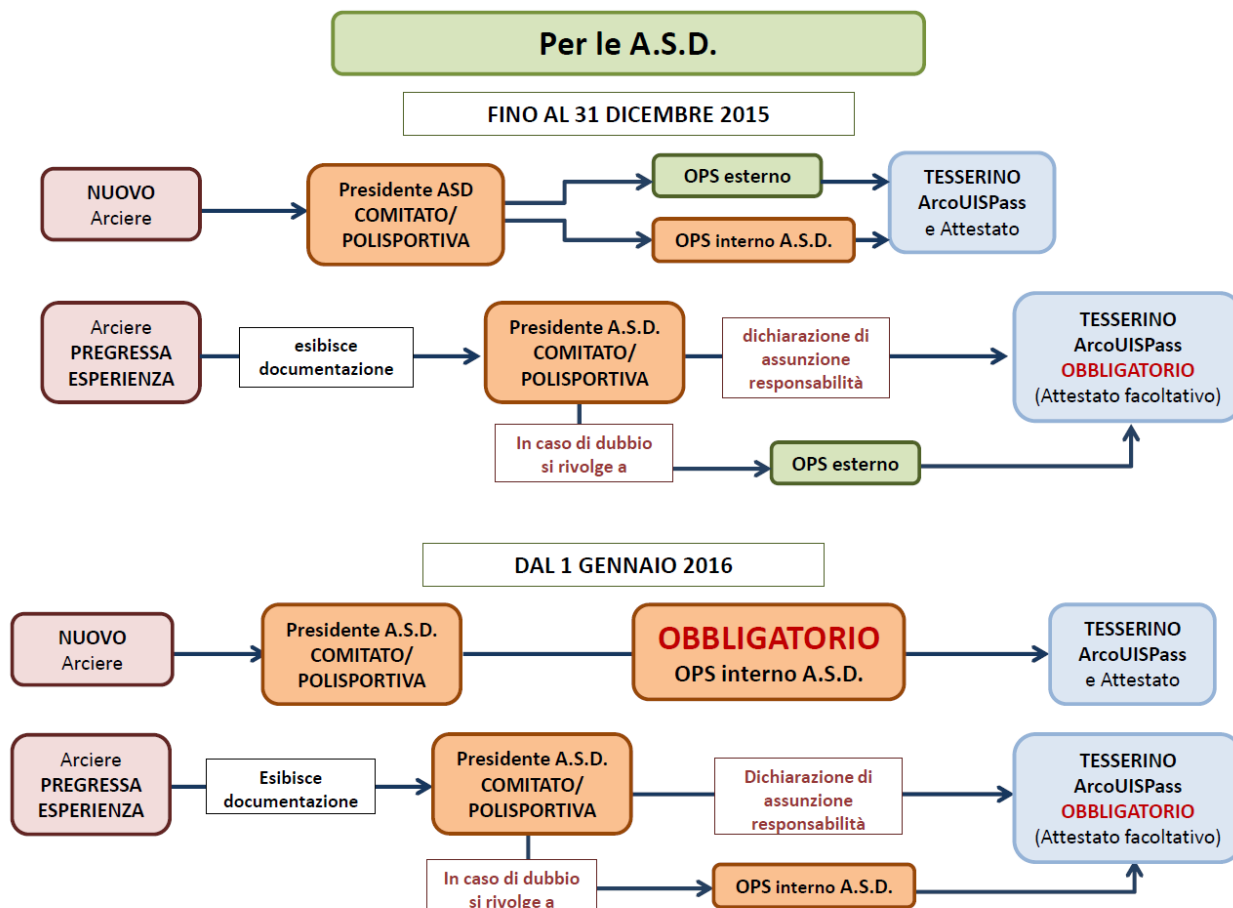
Per le A.S.D.

FINO AL 31 DICEMBRE 2015

NUOVO
Arciere

Presidente ASD
COMITATO/
POLISPORTIVA

OPS esterno

OPS interno A.S.D.

TESSERINO
ArcoUISPass
e Attestato

Arciere
PREGRESSA
ESPERIENZA

esibisce
documentazione

Presidente A.S.D.
COMITATO/
POLISPORTIVA

dichiarazione di
assunzione
responsabilità

TESSERINO
ArcoUISPass
OBBLIGATORIO
(Attestato facoltativo)

In caso di dubbio
si rivolge a

OPS esterno

DAL 1 GENNAIO 2016

NUOVO
Arciere

Presidente A.S.D.
COMITATO/
POLISPORTIVA

OBBLIGATORIO
OPS interno A.S.D.

TESSERINO
ArcoUISPass
e Attestato

Arciere
PREGRESSA
ESPERIENZA

Esibisce
documentazione

Presidente A.S.D.
COMITATO/
POLISPORTIVA

Dichiarazione di
assunzione
responsabilità

TESSERINO
ArcoUISPass
OBBLIGATORIO
(Attestato facoltativo)

In caso di dubbio
si rivolge a

OPS interno A.S.D.